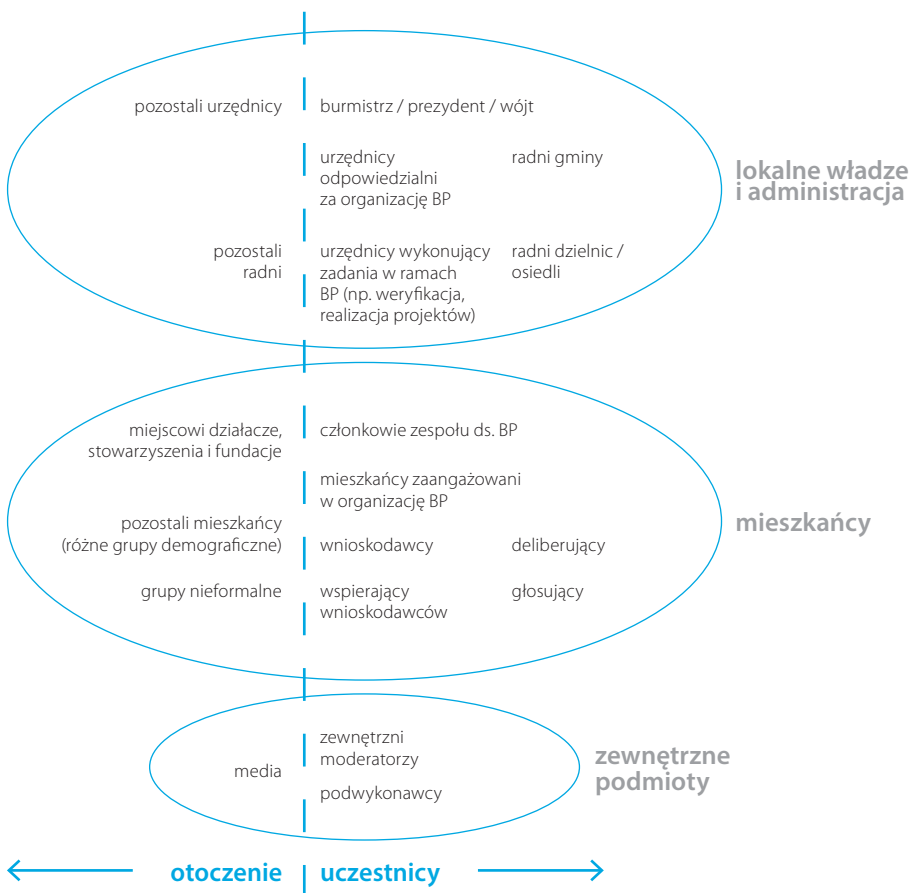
pozostali urzędnicy

burmistrz / prezydent / wójt

urzędnicy odpowiedzialni za organizację BP

radni gminy

lokalne władze i administracja

pozostali radni

urzędnicy wykonujący zadania w ramach BP (np. weryfikacja, realizacja projektów)

radni dzielnic / osiedli

miejscowi działacze, stowarzyszenia i fundacje

członkowie zespołu ds. BP

mieszkańcy zaangażowani w organizację BP

pozostali mieszkańcy (różne grupy demograficzne)

wnioskodawcy

deliberujący

mieszkańcy

grupy nieformalne

wspierający wnioskodawców

głosujący

media

zewnętrzni moderatorzy

podwykonawcy

zewnętrzne podmioty

otoczenie

uczestnicy